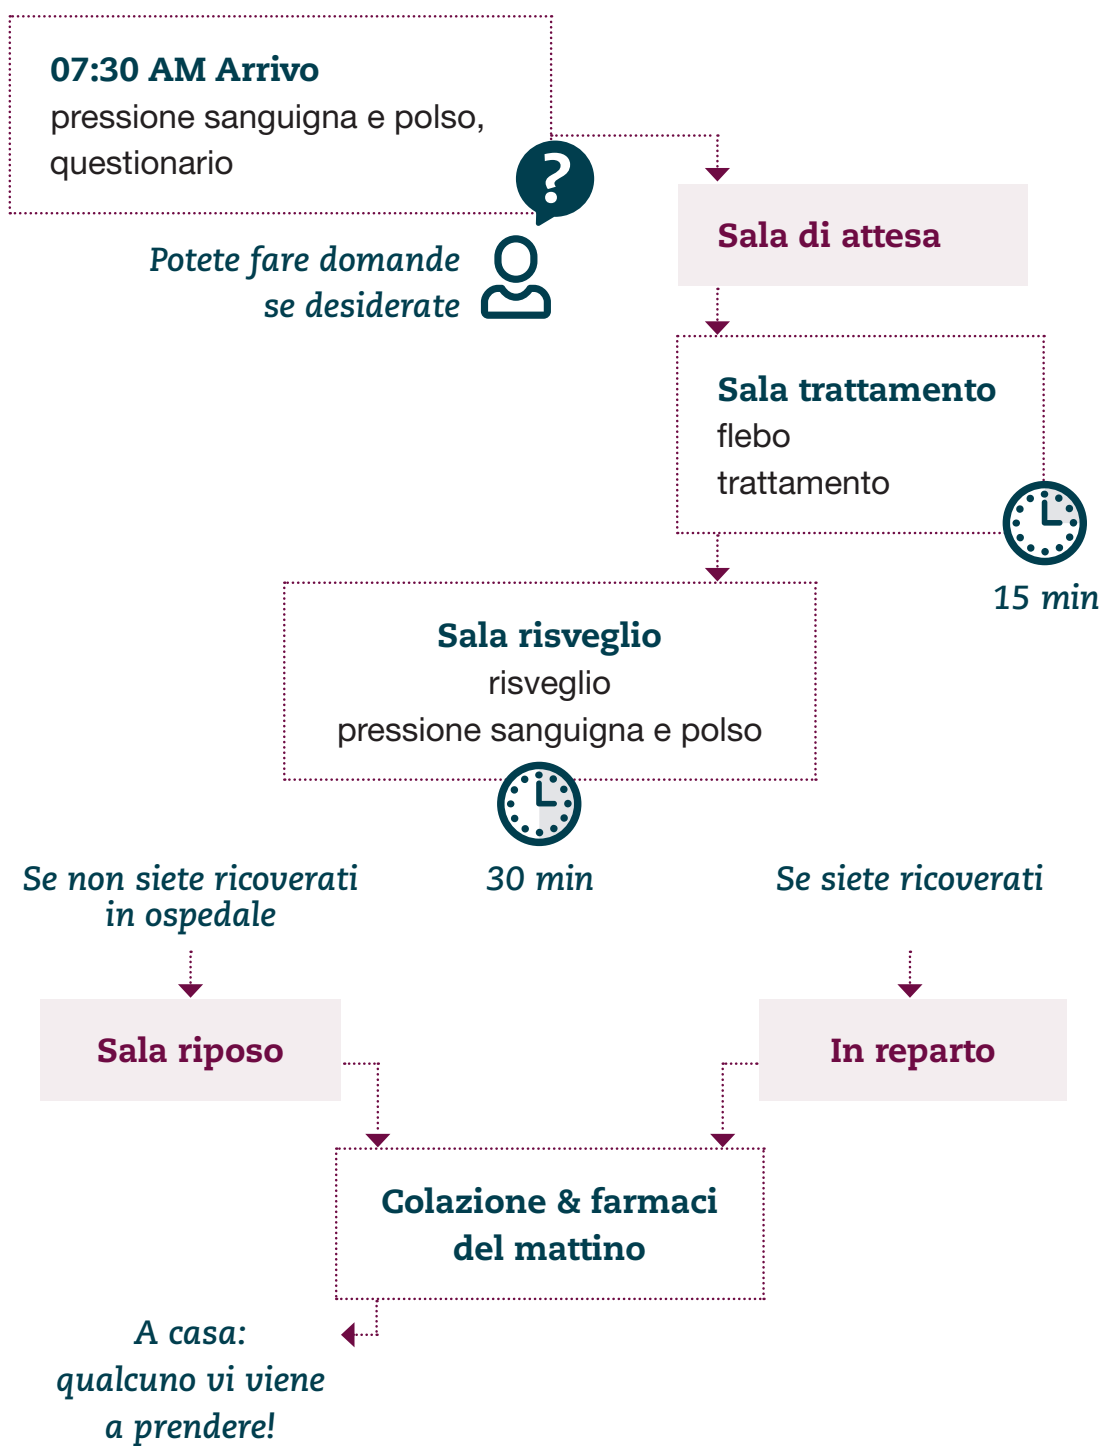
07:30 AM Arrivo
pressione sanguigna e polso, questionario

?

Potete fare domande se desiderate

Sala di attesa

Sala trattamento
flebo
trattamento

15 min

Sala risveglio
risveglio
pressione sanguigna e polso

30 min

Se non siete ricoverati in ospedale

Se siete ricoverati

Sala riposo

In reparto

Colazione & farmaci del mattino

A casa: qualcuno vi viene a prendere!